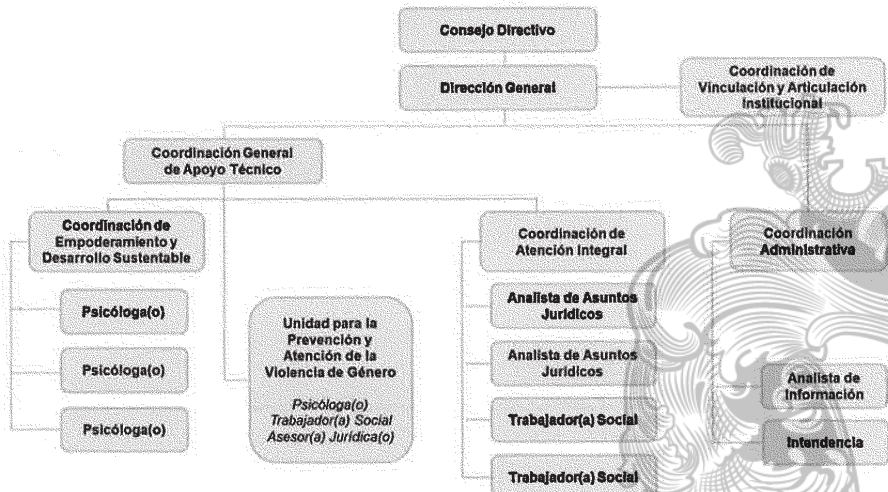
Consejo Directivo

Dirección General

Coordinación de Vinculación y Articulación Institucional

Coordinación General de Apoyo Técnico

Coordinación de Empoderamiento y Desarrollo Sustentable

Psicóloga(o)

Psicóloga(o)

Psicóloga(o)

Unidad para la Prevención y Atención de la Violencia de Género

Psicóloga(o)
Trabajador(a) Social
Asesor(a) Jurídica(o)

Coordinación de Atención Integral

Analista de Asuntos Jurídicos

Analista de Asuntos Jurídicos

Trabajador(a) Social

Trabajador(a) Social

Coordinación Administrativa

Analista de Información

Intendencia